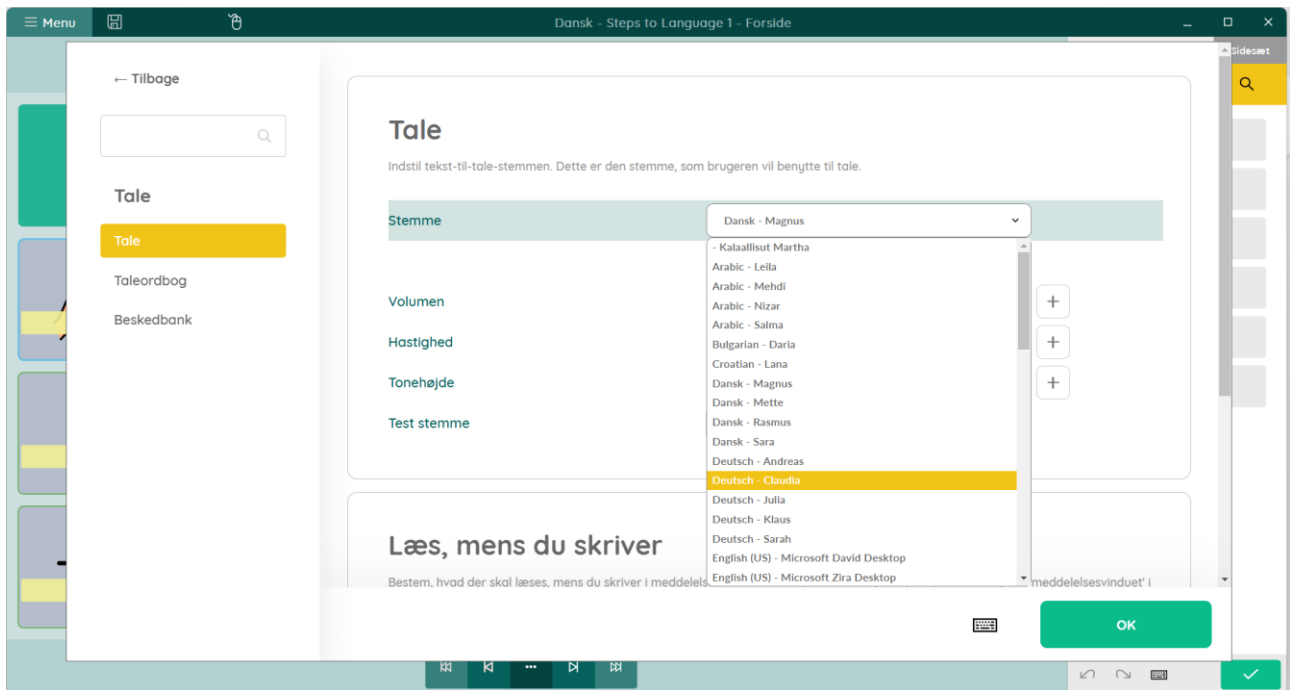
Menu

Dansk - Steps to Language 1 - Forside

Sidesæt

← Tilbage

Tale

Tale

Taleordbog

Beskedbank

Tale

Indstil tekst-til-tale-stemmen. Dette er den stemme, som brugeren vil benytte til tale.

Stemme

Dansk - Magnus

- Kalaallisut Martha
Arabic - Leila
Arabic - Mehdi
Arabic - Nizar
Arabic - Salma
Bulgarian - Daria
Croatian - Lana
Dansk - Magnus
Dansk - Mette
Dansk - Rasmus
Dansk - Sara
Deutsch - Andreas
Deutsch - Claudia
Deutsch - Julia
Deutsch - Klaus
Deutsch - Sarah
English (US) - Microsoft David Desktop
English (US) - Microsoft Zira Desktop

Volumen

Hastighed

Tonehøjde

Test stemme

Læs, mens du skriver

Bestem, hvad der skal læses, mens du skriver i meddelels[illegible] 'meddelelsesvinduet' i

OK